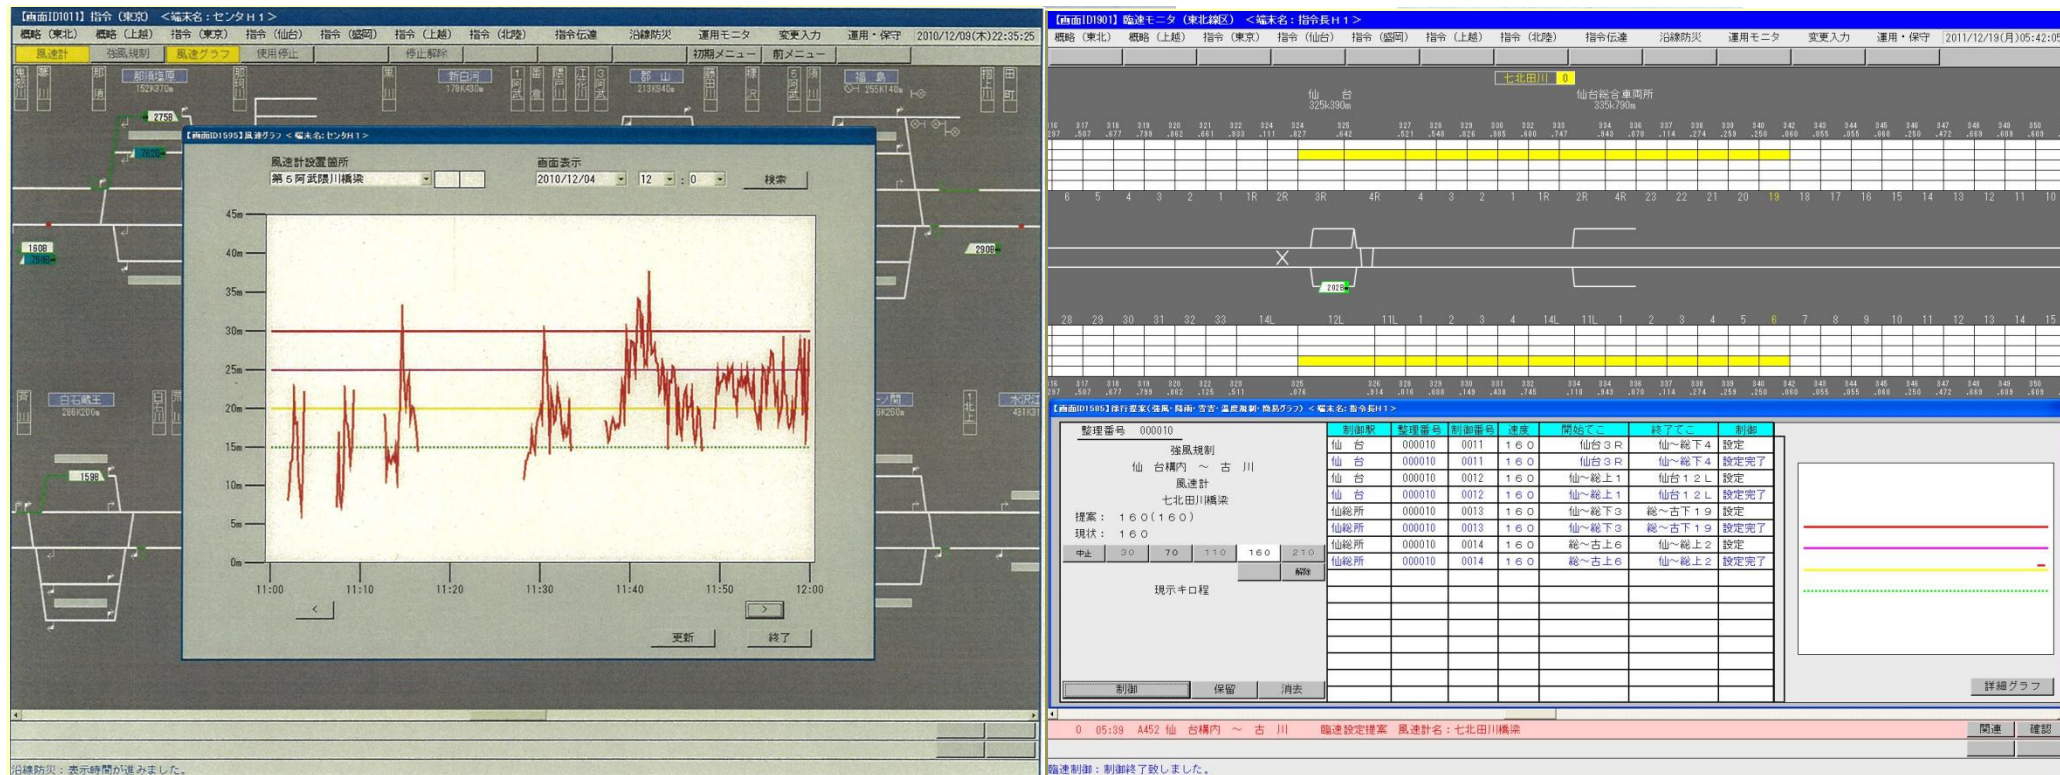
【画面ID1011】指令（東京） <端末名：センタH１>
概略（東北） 概略（上越） 指令（東京） 指令（仙台） 指令（盛岡） 指令（上越） 指令（北陸） 指令伝達 沿線防災 運用モニタ 変更入力 運用・保守 2010/12/09(木)22:35:25
風速計 強風規制 風速グラフ 使用停止 停止解除 初期メニュー 前メニュー
那須塩原 152K370m
新白河 178K430m
郡山 213K940m
福島 255K140m
2759
1608
2908
1598
白石蔵王 286K200m
水沢江 481K1

【画面ID1595】風速グラフ <端末名：センタH１>
風速計設置箇所
第５阿武隈川橋梁
画面表示
2010/12/04 12 : 0
検索
45m
40m
35m
30m
25m
20m
15m
10m
5m
0m
11:00 11:10 11:20 11:30 11:40 11:50 12:00
<
>
更新
終了

沿線防災：表示時間が進みました。

【画面ID1901】臨速モニタ（東北線区） <端末名：指令長H１>
概略（東北） 概略（上越） 指令（東京） 指令（仙台） 指令（盛岡） 指令（上越） 指令（北陸） 指令伝達 沿線防災 運用モニタ 変更入力 運用・保守 2011/12/19(月)05:42:05
七北田川 0
仙台 325k390m
仙台総合車両所 335k790m
6 5 4 3 2 1 1R 2R 3R 4R 4 3 2 1 1R 2R 4R 23 22 21 20 19 18 17 16 15 14 13 12 11 10
2028
28 29 30 31 32 33 14L 12L 11L 1 2 3 4 14L 11L 1 2 3 4 5 6 7 8 9 10 11 12 13 14 15

【画面ID1585】徐行提案(強風・降雨・雪害・温度規制・簡易グラフ) <端末名：指令長H１>
整理番号 000010
強風規制
仙 台構内 ～ 古 川
風速計
七北田川橋梁
提案： １６０(１６０)
現状： １６０
中止 30 70 110 160 210
解除
現示キロ程
制御 保留 消去

| 制御駅 | 整理番号 | 制御番号 | 速度 | 開始てこ | 終了てこ | 制御 |
|---|---|---|---|---|---|---|
| 仙 台 | 000010 | 0011 | １６０ | 仙台３Ｒ | 仙～総下４ | 設定 |
| 仙 台 | 000010 | 0011 | １６０ | 仙台３Ｒ | 仙～総下４ | 設定完了 |
| 仙 台 | 000010 | 0012 | １６０ | 仙～総上１ | 仙台１２Ｌ | 設定 |
| 仙 台 | 000010 | 0012 | １６０ | 仙～総上１ | 仙台１２Ｌ | 設定完了 |
| 仙総所 | 000010 | 0013 | １６０ | 仙～総下３ | 総～古下１９ | 設定 |
| 仙総所 | 000010 | 0013 | １６０ | 仙～総下３ | 総～古下１９ | 設定完了 |
| 仙総所 | 000010 | 0014 | １６０ | 総～古上６ | 仙～総上２ | 設定 |
| 仙総所 | 000010 | 0014 | １６０ | 総～古上６ | 仙～総上２ | 設定完了 |

詳細グラフ
0 05:39 A452 仙 台構内 ～ 古 川 臨速設定提案 風速計名：七北田川橋梁
関連 確認
臨速制御：制御終了致しました。